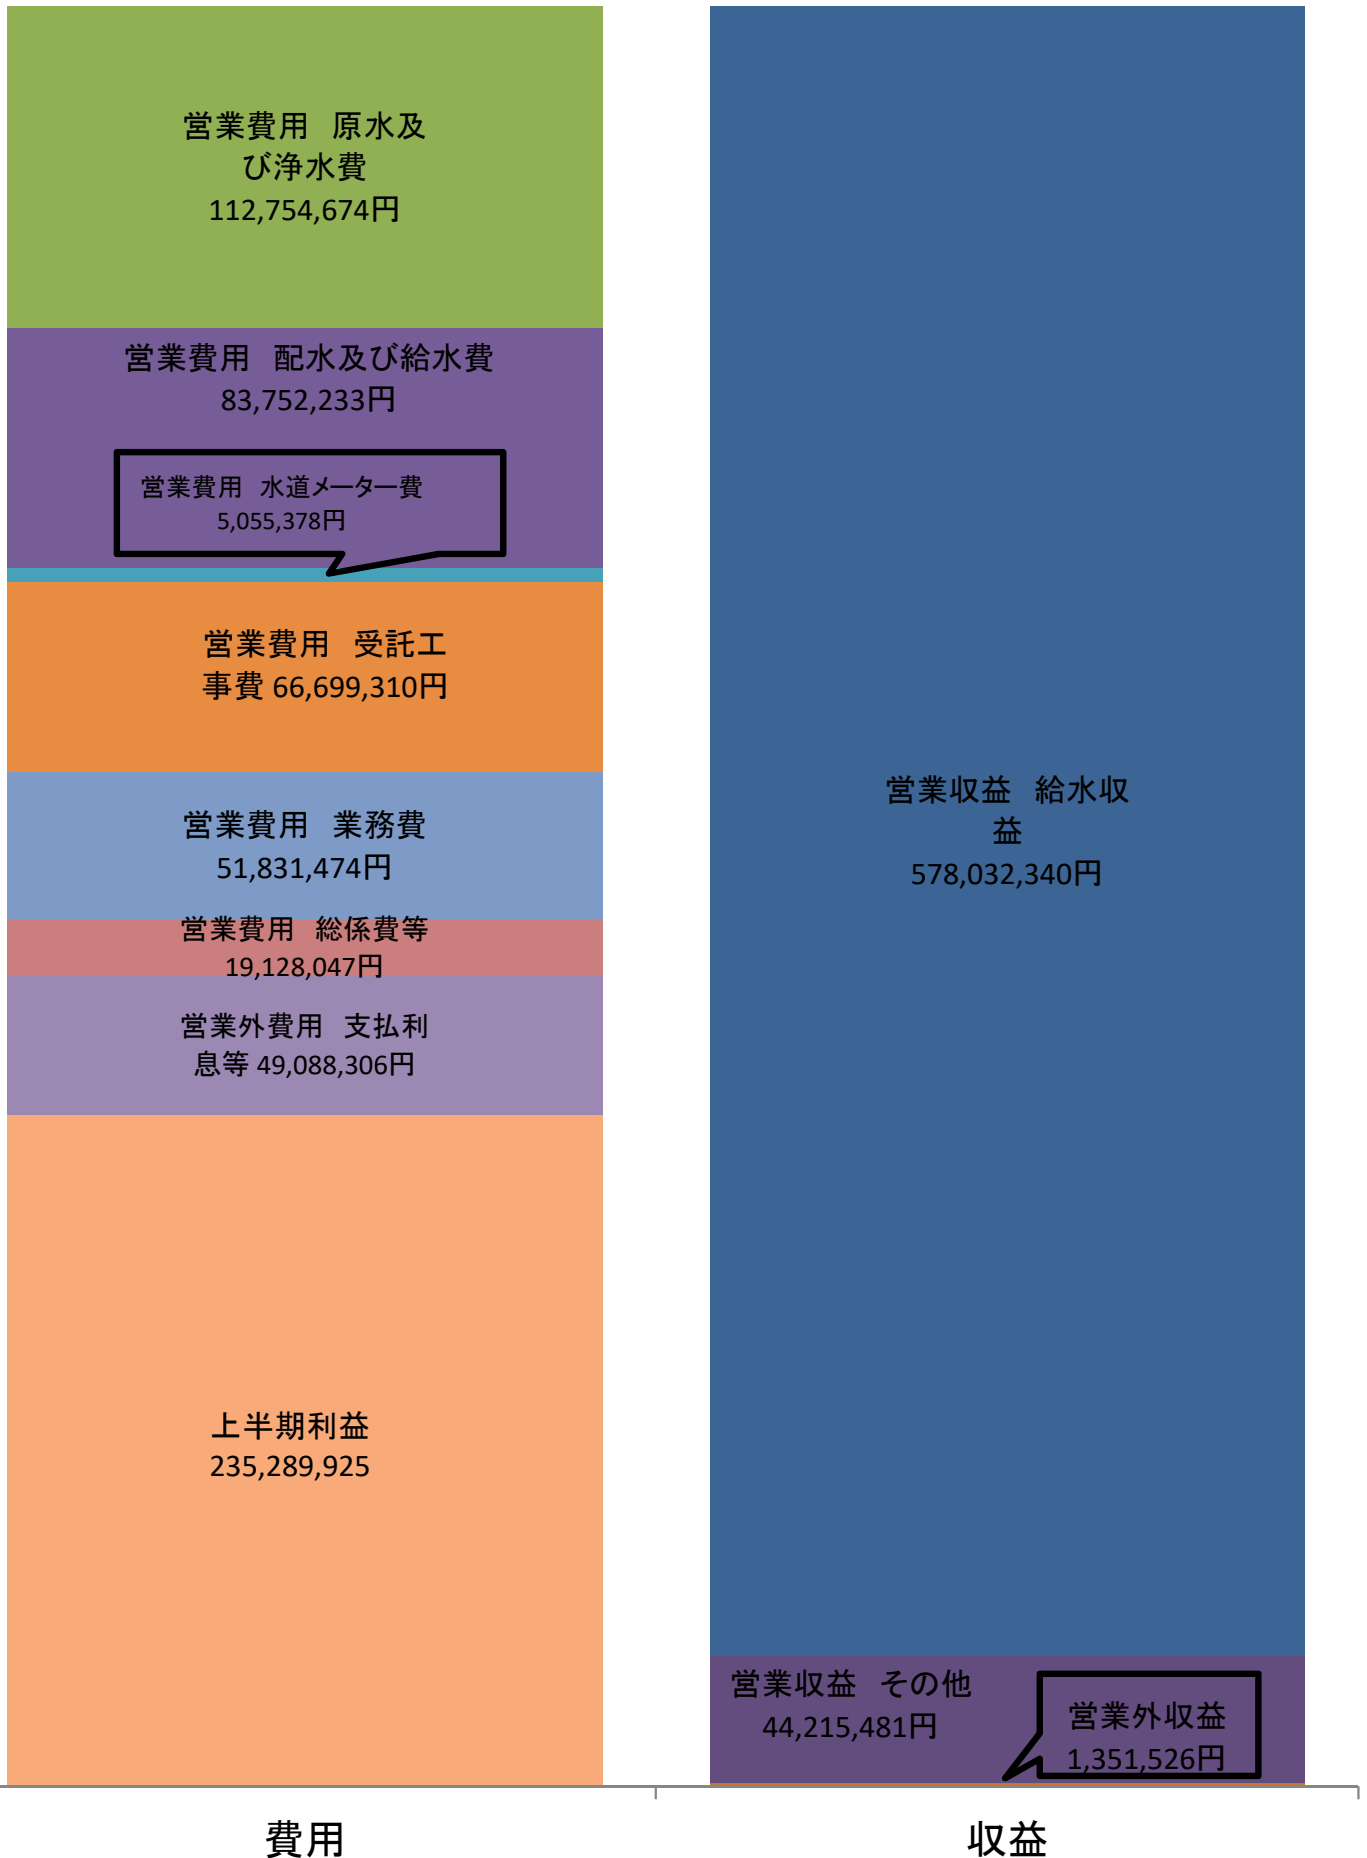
営業費用　原水及び浄水費
112,754,674円

営業費用　配水及び給水費
83,752,233円

営業費用　水道メーター費
5,055,378円

営業費用　受託工事費 66,699,310円

営業費用　業務費
51,831,474円

営業費用　総係費等
19,128,047円

営業外費用　支払利息等 49,088,306円

上半期利益
235,289,925

営業収益　給水収益
578,032,340円

営業収益　その他
44,215,481円

営業外収益
1,351,526円

費用

収益